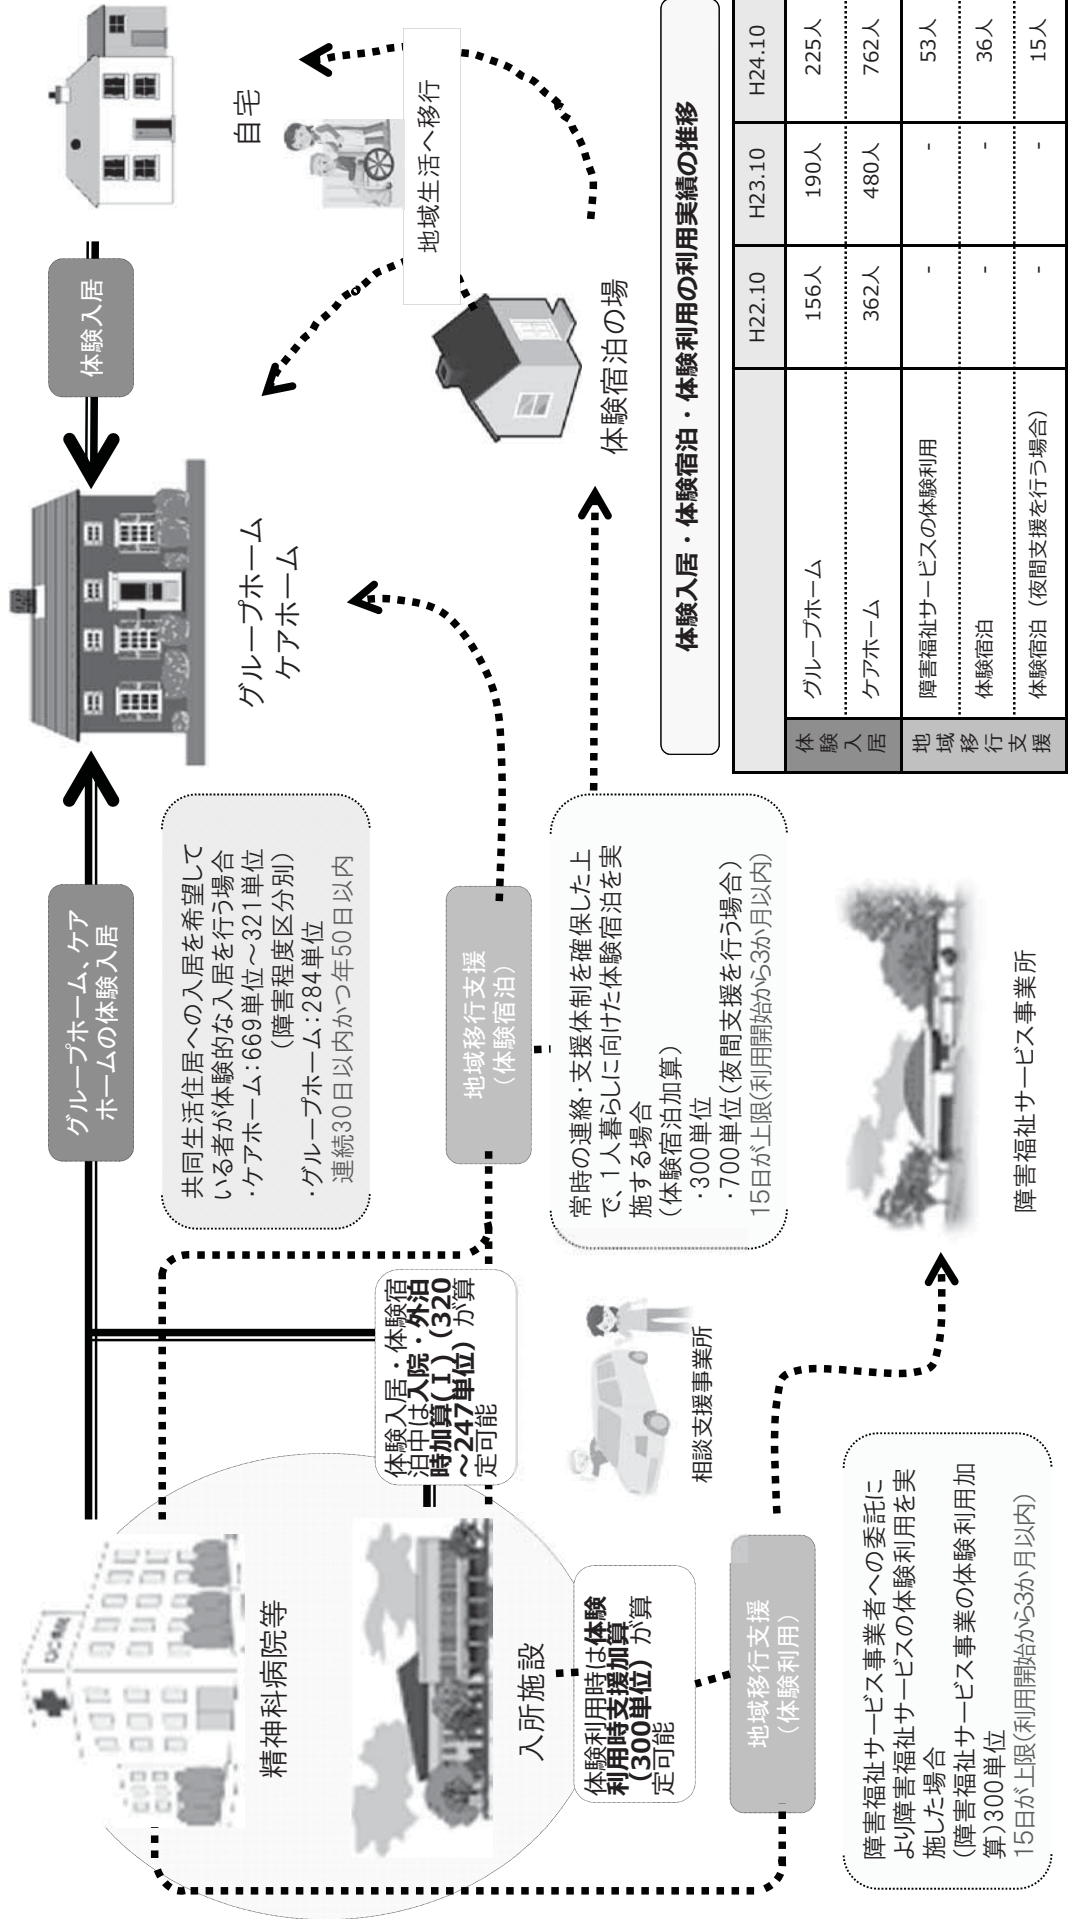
精神科病院等

入所施設

体験入居・体験宿泊中は入院・外泊時加算（Ⅰ）（320～247単位）が算定可能

体験利用時は体験利用時支援加算（300単位）が算定可能

地域移行支援（体験利用）

障害福祉サービス事業者への委託により障害福祉サービスの体験利用を実施した場合
（障害福祉サービス事業の体験利用加算）300単位
15日が上限（利用開始から3か月以内）

相談支援事業所

グループホーム、ケアホームの体験入居

共同生活住居への入居を希望している者が体験的な入居を行う場合
・ケアホーム：669単位～321単位（障害程度区分別）
・グループホーム：284単位
連続30日以内かつ年50日以内

地域移行支援（体験宿泊）

常時の連絡・支援体制を確保した上で、1人暮らしに向けた体験宿泊を実施する場合
（体験宿泊加算）
・300単位
・700単位（夜間支援を行う場合）
15日が上限（利用開始から3か月以内）

障害福祉サービス事業所

グループホーム
ケアホーム

体験入居

自宅

地域生活へ移行

体験宿泊の場

体験入居・体験宿泊・体験利用の利用実績の推移

| | | H22.10 | H23.10 | H24.10 |
|---|---|---|---|---|
| 体験入居 | グループホーム | 156人 | 190人 | 225人 |
| | ケアホーム | 362人 | 480人 | 762人 |
| 地域移行支援 | 障害福祉サービスの体験利用 | - | - | 53人 |
| | 体験宿泊 | - | - | 36人 |
| | 体験宿泊（夜間支援を行う場合） | - | - | 15人 |